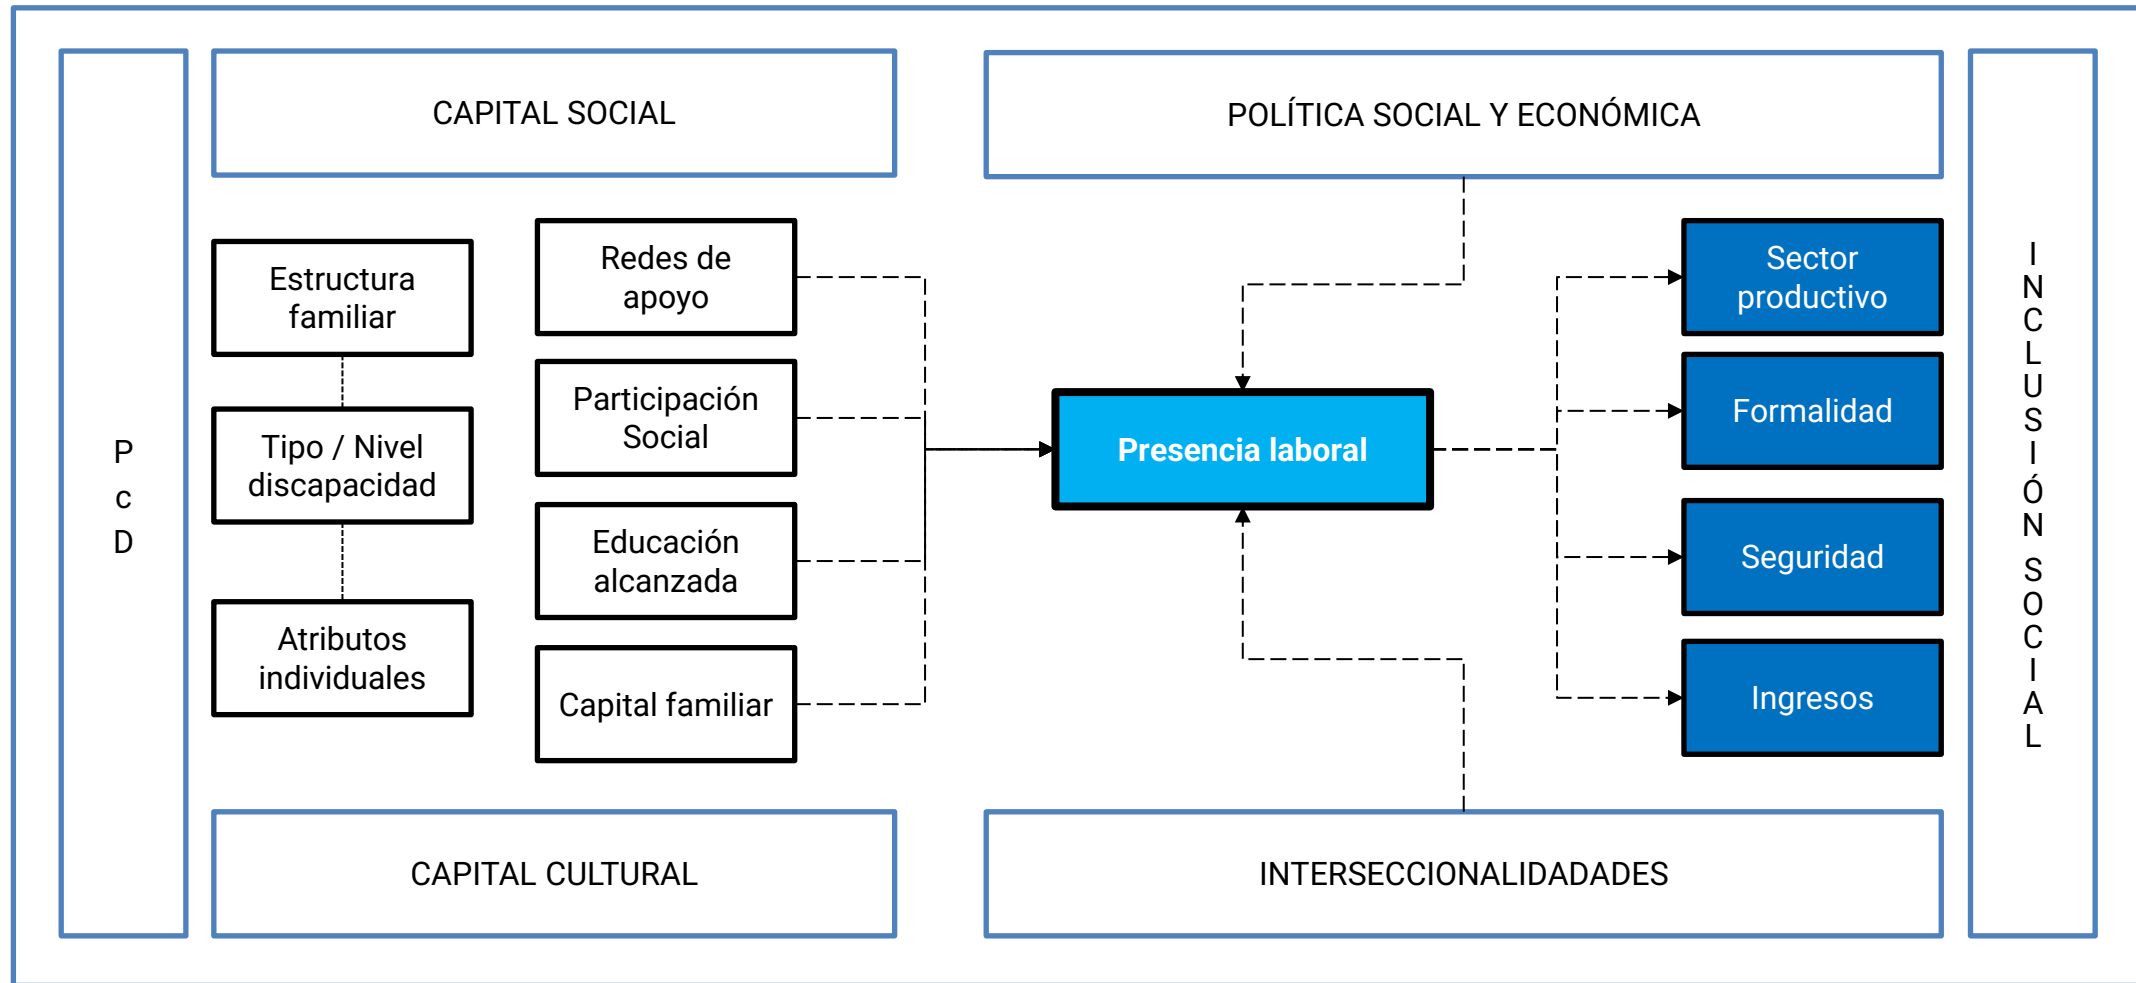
P
c
D

CAPITAL SOCIAL

POLÍTICA SOCIAL Y ECONÓMICA

Estructura familiar

Tipo / Nivel discapacidad

Atributos individuales

Redes de apoyo

Participación Social

Educación alcanzada

Capital familiar

Presencia laboral

Sector productivo

Formalidad

Seguridad

Ingresos

I
N
C
L
U
S
I
Ó
N
S
O
C
I
A
L

CAPITAL CULTURAL

INTERSECCIONALIDADADES